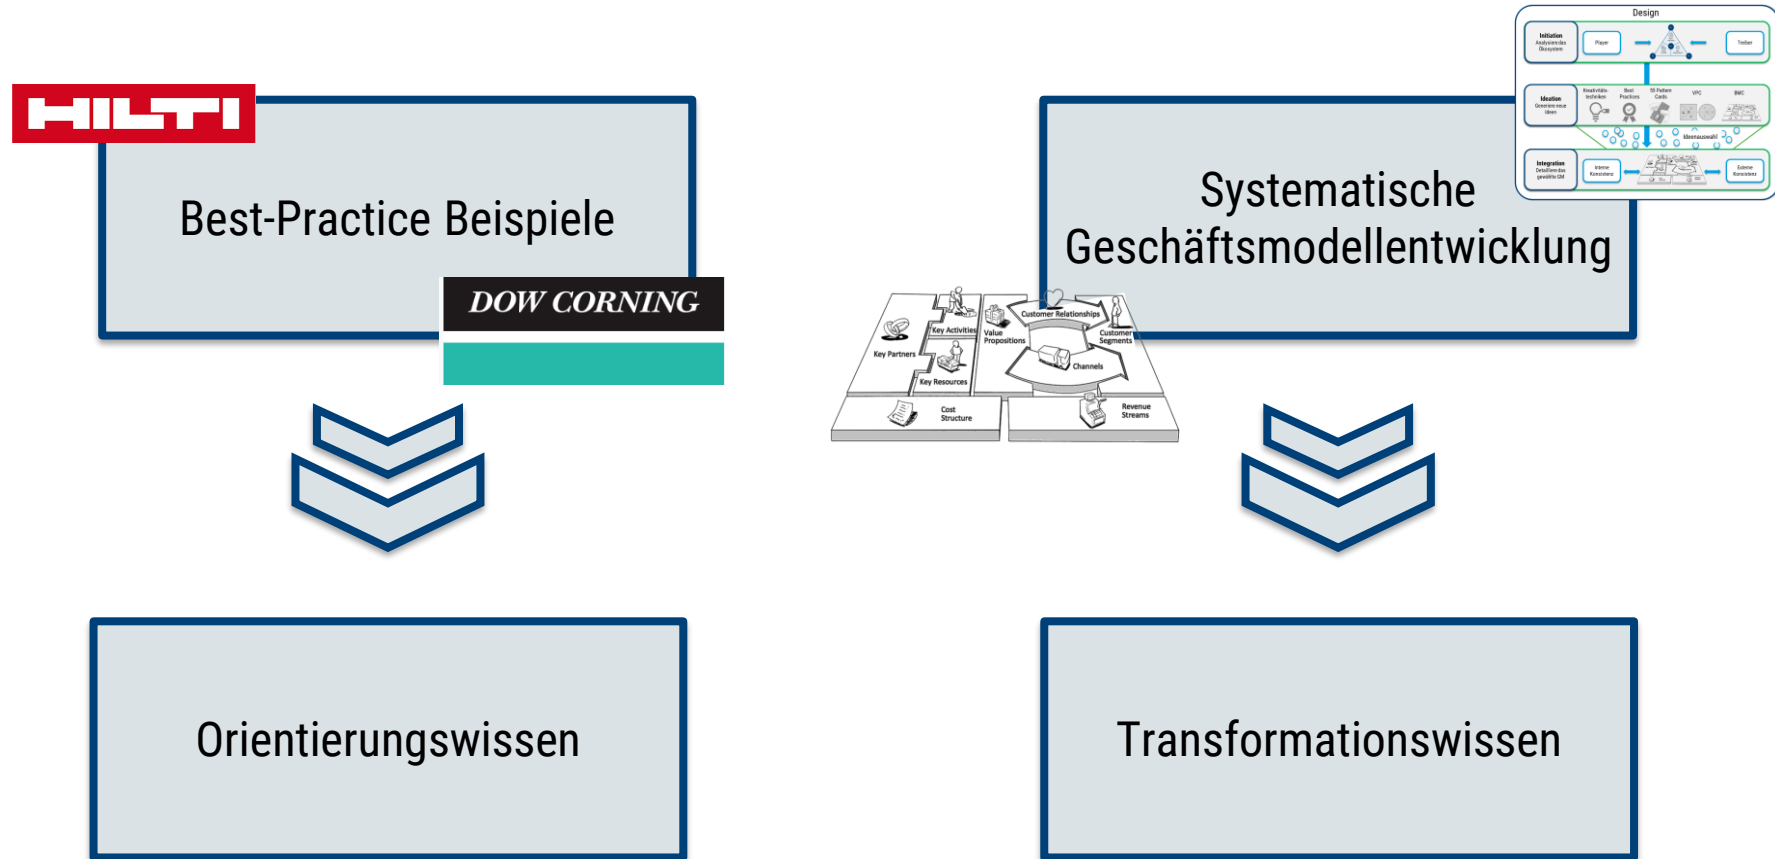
HILTI

Best-Practice Beispiele

DOW CORNING

Design

Initiation
Analysieren des Ökosystem

Player

Treiber

Ideation
Generiere neue Ideen

Kreativitäts-techniken

Best Practices

55 Pattern Cards

VPC

BMC

Ideenauswahl

Integration
Detaillieren des gewählten GM

Interne Konsistenz

Externe Konsistenz

Systematische Geschäftsmodellentwicklung

Key Partners

Key Activities

Key Resources

Value Propositions

Customer Relationships

Channels

Customer Segments

Cost Structure

Revenue Streams

Orientierungswissen

Transformationswissen